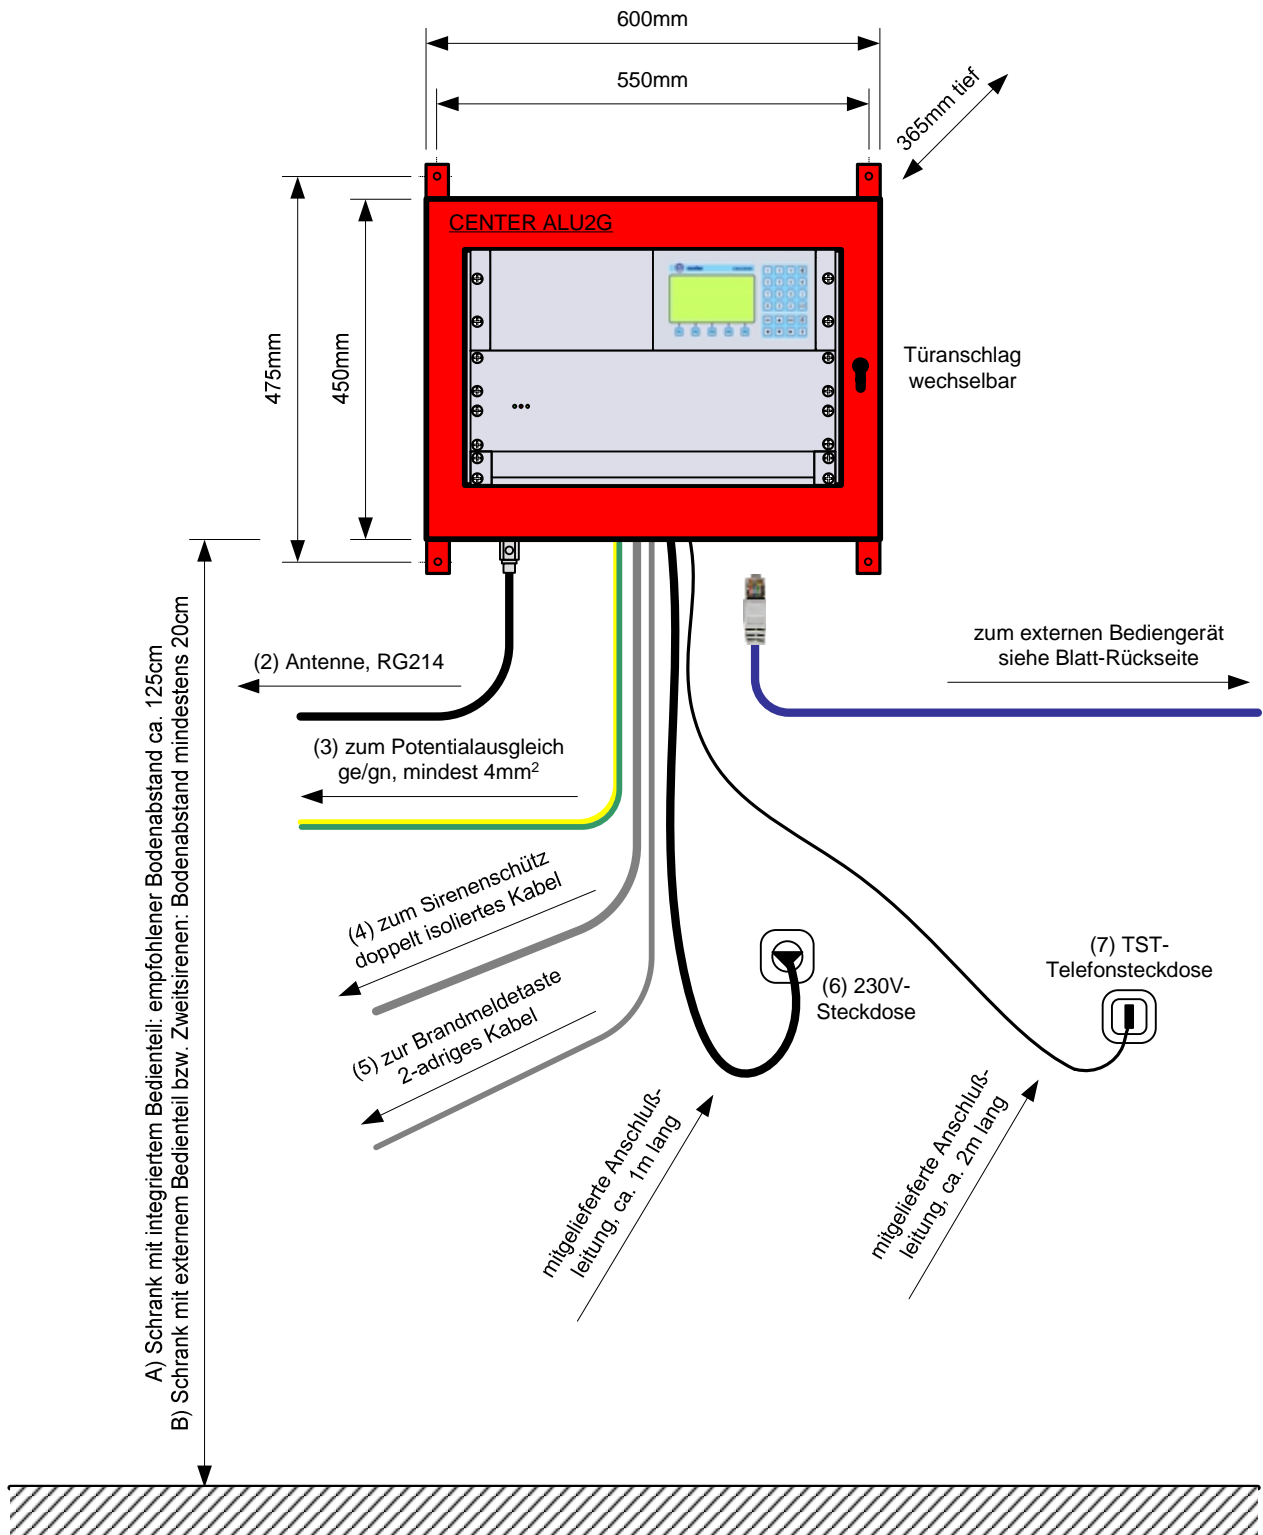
600mm

550mm

365mm tief

CENTER ALU2G

475mm

450mm

Türanschlag wechselbar

A) Schrank mit integriertem Bedienteil: empfohlener Bodenabstand ca. 125cm
B) Schrank mit externem Bedienteil bzw. Zweitsirenen: Bodenabstand mindestens 20cm

(2) Antenne, RG214

zum externen Bediengerät siehe Blatt-Rückseite

(3) zum Potentialausgleich ge/gn, mindest 4mm$^2$

(4) zum Sirenenschütz doppelt isoliertes Kabel

(5) zur Brandmeldetaste 2-adriges Kabel

(6) 230V-Steckdose

(7) TST-Telefonsteckdose

mitgelieferte Anschluß-leitung, ca. 1m lang

mitgelieferte Anschluß-leitung, ca. 2m lang